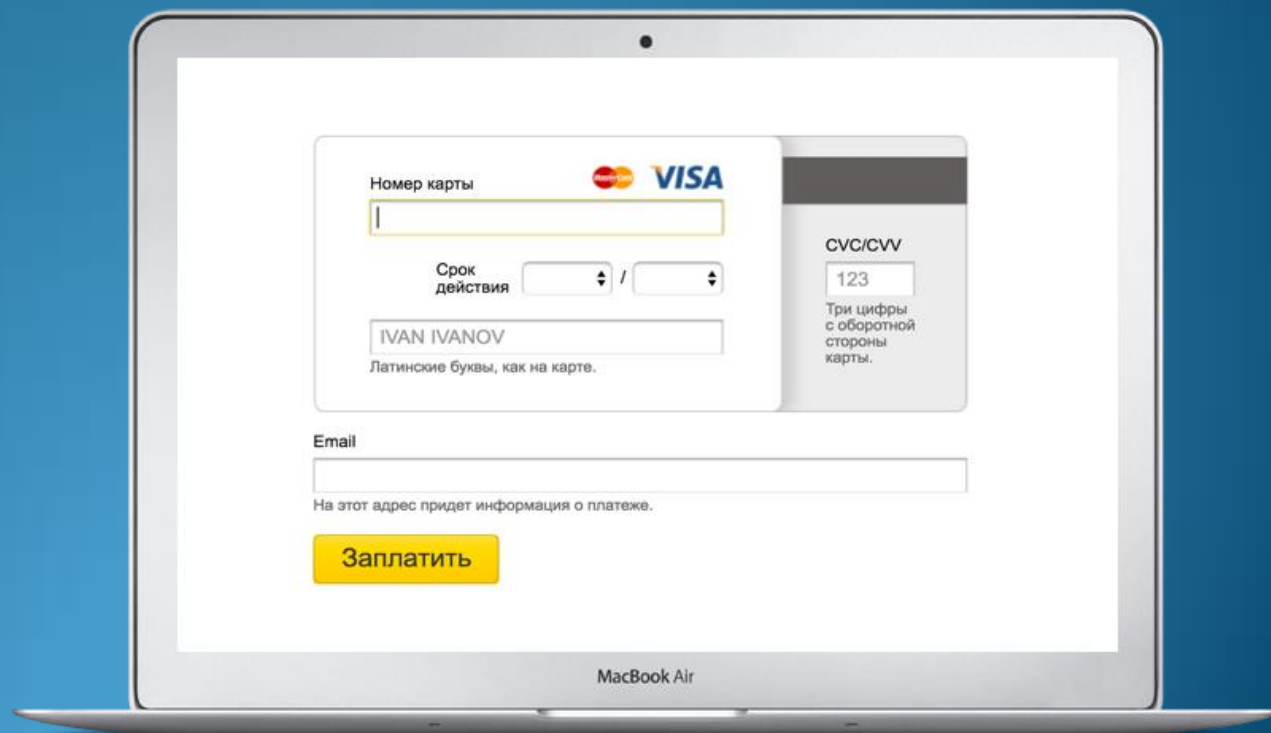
Номер карты

MasterCard VISA

Срок действия

/

IVAN IVANOV

Латинские буквы, как на карте.

CVC/CVV

123

Три цифры с оборотной стороны карты.

Email

На этот адрес придет информация о платеже.

Заплатить

MacBook Air